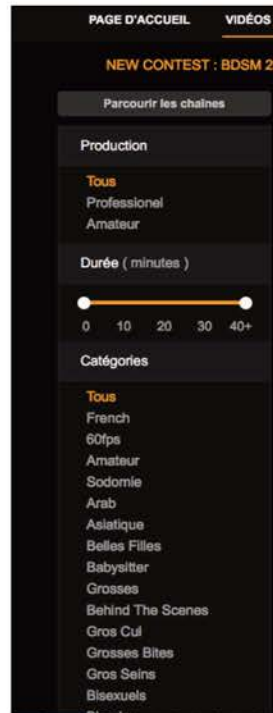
PAGE D'ACCUEIL VIDÉOS

NEW CONTEST : BDSM 2

Parcourir les chaînes

Production

Tous
Professionel
Amateur

Durée ( minutes )

0 10 20 30 40+

Catégories

Tous
French
60fps
Amateur
Sodomie
Arab
Asiatique
Belles Filles
Babysitter
Grosses
Behind The Scenes
Gros Cul
Grosses Bites
Gros Seins
Bisexuels
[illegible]